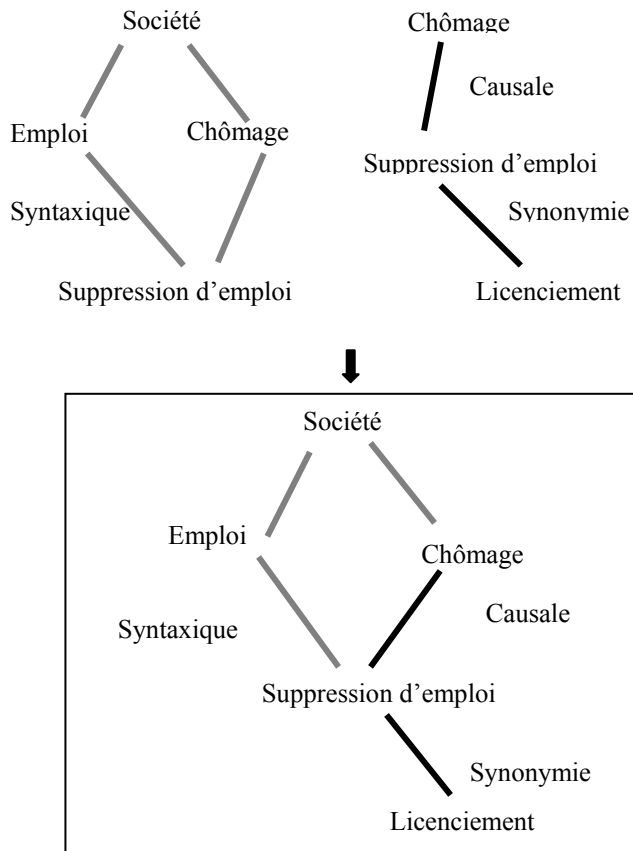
Société

Emploi

Chômage

Syntaxique

Suppression d’emploi

Chômage

Causale

Suppression d’emploi

Synonymie

Licenciement

Société

Emploi

Chômage

Causale

Syntaxique

Suppression d’emploi

Synonymie

Licenciement